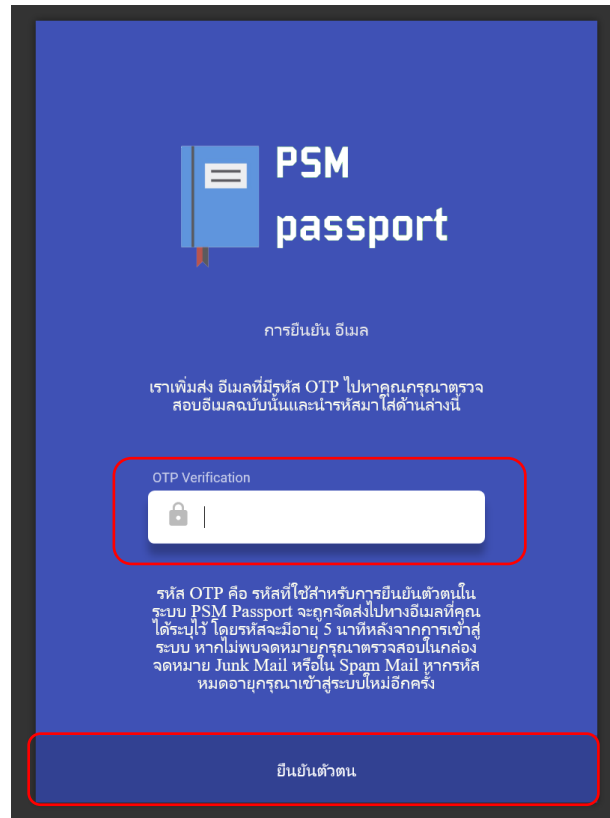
PSM passport

การยืนยัน อีเมล

เราเพิ่มส่ง อีเมลที่มีรหัส OTP ไปหาคุณกรุณาตรวจสอบอีเมลฉบับนั้นและนำรหัสมาใส่ด้านล่างนี้

OTP Verification

รหัส OTP คือ รหัสที่ใช้สำหรับการยืนยันตัวตนในระบบ PSM Passport จะถูกจัดส่งไปทางอีเมลที่คุณได้ระบุไว้ โดยรหัสจะมีอายุ 5 นาทีหลังจากการเข้าสู่ระบบ หากไม่พบจดหมายกรุณาตรวจสอบในกล่องจดหมาย Junk Mail หรือใน Spam Mail หากรหัสหมดอายุกรุณาเข้าสู่ระบบใหม่อีกครั้ง

ยืนยันตัวตน